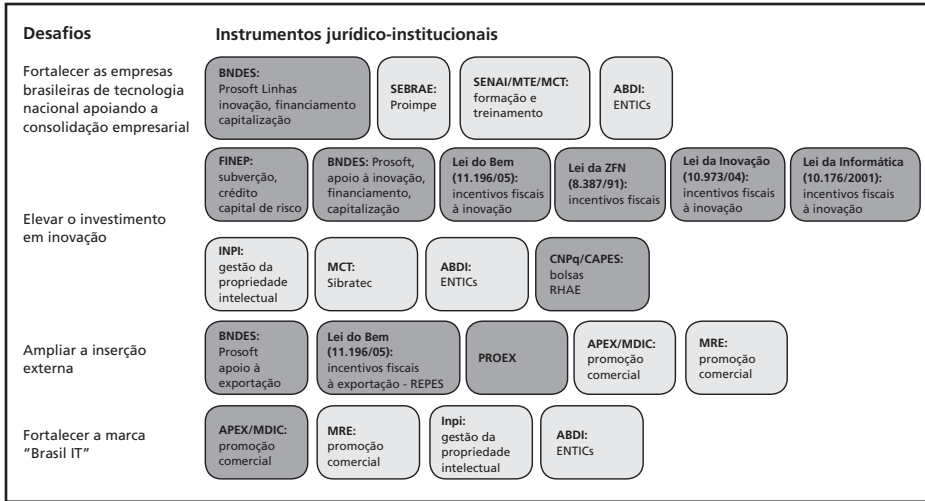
Desafios

Instrumentos jurídico-institucionais

Fortalecer as empresas brasileiras de tecnologia nacional apoiando a consolidação empresarial

BNDES: Prosoft Linhas inovação, financiamento capitalização

SEBRAE: Proimpe

SENAI/MTE/MCT: formação e treinamento

ABDI: ENTICs

Elevar o investimento em inovação

FINEP: subverção, crédito capital de risco

BNDES: Prosoft, apoio à inovação, financiamento, capitalização

Lei do Bem (11.196/05): incentivos fiscais à inovação

Lei da ZFN (8.387/91): incentivos fiscais

Lei da Inovação (10.973/04): incentivos fiscais à inovação

Lei da Informática (10.176/2001): incentivos fiscais à inovação

INPI: gestão da propriedade intelectual

MCT: Sibratec

ABDI: ENTICs

CNPq/CAPES: bolsas RHAE

Ampliar a inserção externa

BNDES: Prosoft apoio à exportação

Lei do Bem (11.196/05): incentivos fiscais à exportação - REPES

PROEX

APEX/MDIC: promoção comercial

MRE: promoção comercial

Fortalecer a marca "Brasil IT"

APEX/MDIC: promoção comercial

MRE: promoção comercial

Inpi: gestão da propriedade intelectual

ABDI: ENTICs